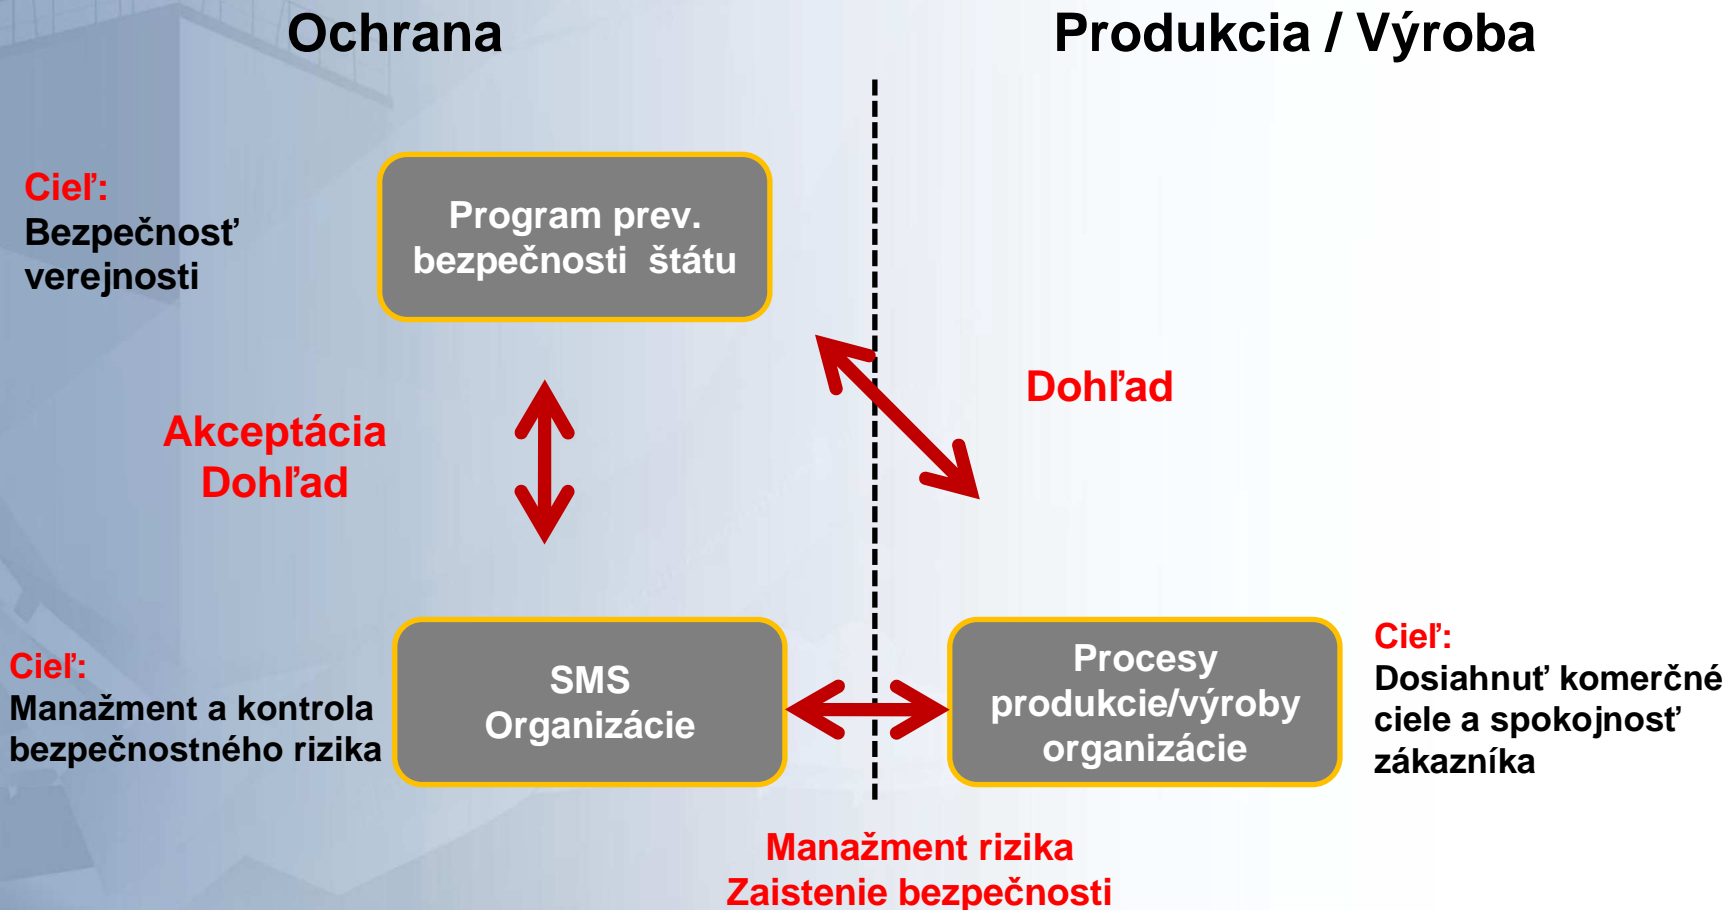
Ochrana

Produkcia / Výroba

Cieľ:
Bezpečnosť verejnosti

Program prev. bezpečnosti štátu

Akceptácia
Dohľad

Dohľad

Cieľ:
Manažment a kontrola bezpečnostného rizika

SMS
Organizácie

Procesy produkcie/výroby organizácie

Cieľ:
Dosiahnuť komerčné ciele a spokojnosť zákazníka

Manažment rizika
Zaistenie bezpečnosti